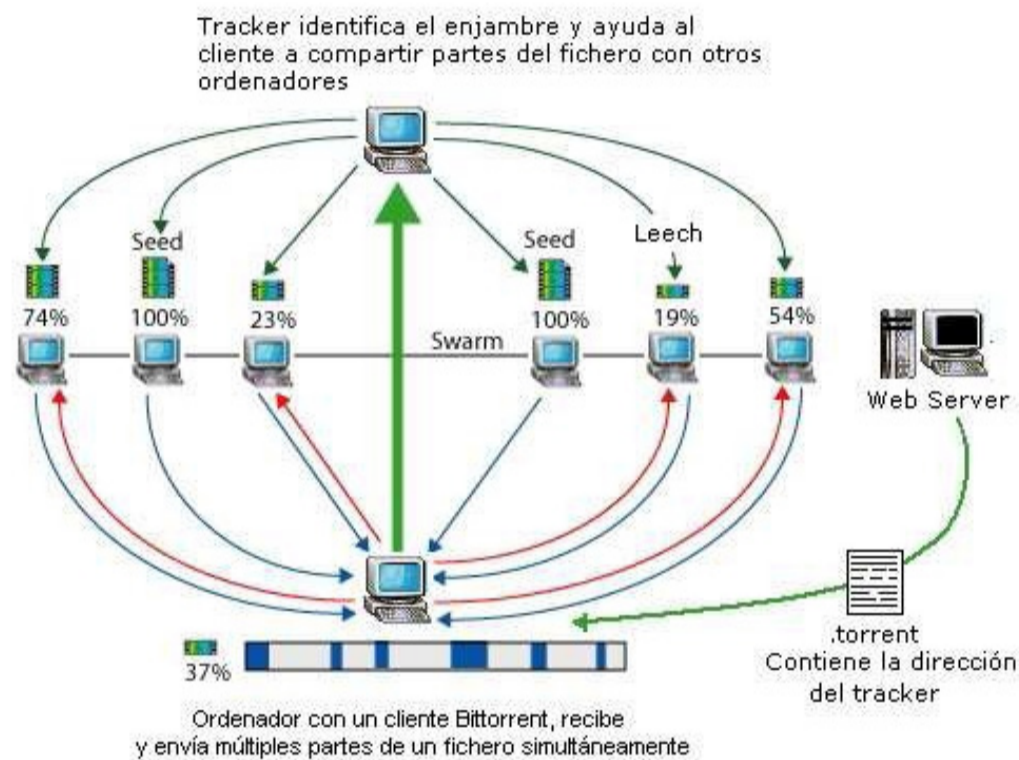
Tracker identifica el enjambre y ayuda al cliente a compartir partes del fichero con otros ordenadores

Seed

Seed

Leech

74%

100%

23%

100%

19%

54%

Swarm

Web Server

37%

.torrent
Contiene la dirección del tracker

Ordenador con un cliente Bittorrent, recibe y envía múltiples partes de un fichero simultáneamente